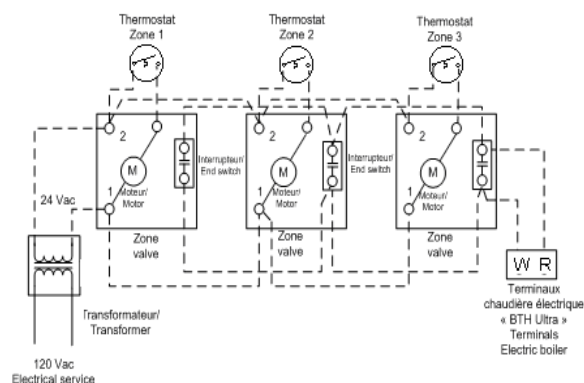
Thermostat
Zone 1

Thermostat
Zone 2

Thermostat
Zone 3

2
M
1 Moteur/
Motor
Interrupteur/
End switch

2
M
1 Moteur/
Motor
Interrupteur/
End switch

2
M
1 Moteur/
Motor

24 Vac

Zone
valve

Zone
valve

Zone
valve

W R

Terminaux
chaudière électrique
« BTH Ultra »
Terminals
Electric boiler

Transformateur/
Transformer

120 Vac
Electrical service